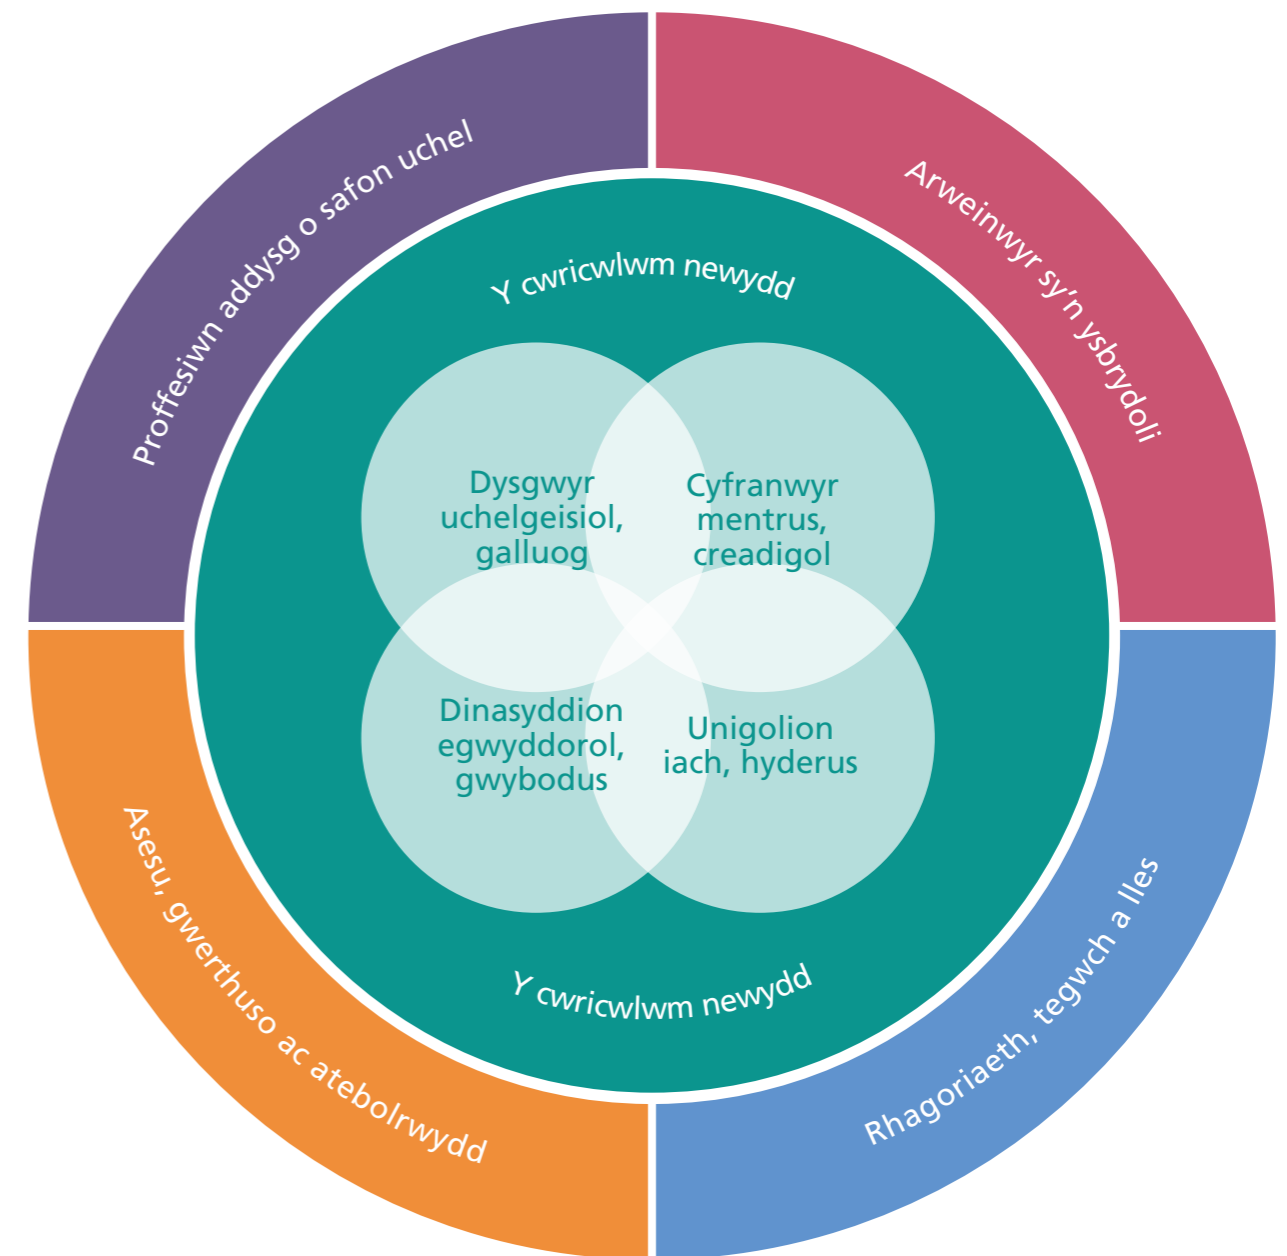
Proffesiwn addysg o safon uchel

Arweinwyr sy'n ysbrydoli

Y cwricwlwm newydd

Dysgwyr uchelgeisiol, galluog

Cyfranwyr mentrus, creadigol

Dinasyddion egwyddorol, gwybodus

Unigolion iach, hyderus

Y cwricwlwm newydd

Asesu, gwerthuso ac atebolrwydd

Rhagoriaeth, tegwch a lles